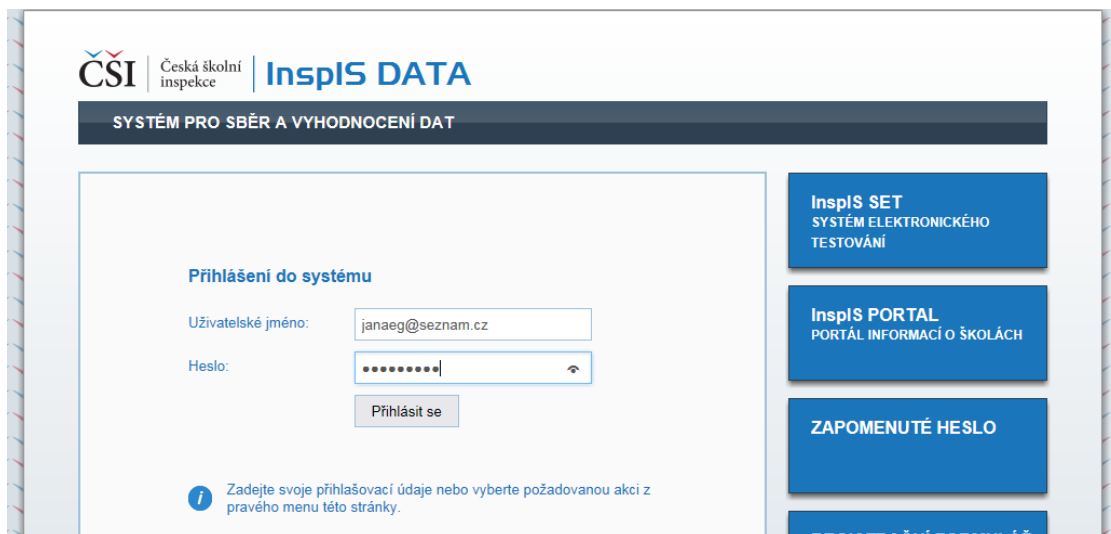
ČŠI Česká školní inspekce InspIS DATA

SYSTÉM PRO SBĚR A VYHODNOCENÍ DAT

Přihlášení do systému

Uživatelské jméno: janaeg@seznam.cz

Heslo: •••••••••

Přihlásit se

Zadejte svoje přihlašovací údaje nebo vyberte požadovanou akci z pravého menu této stránky.

InspIS SET
SYSTÉM ELEKTRONICKÉHO TESTOVÁNÍ

InspIS PORTAL
PORTÁL INFORMACÍ O ŠKOLÁCH

ZAPOMENUTÉ HESLO

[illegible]